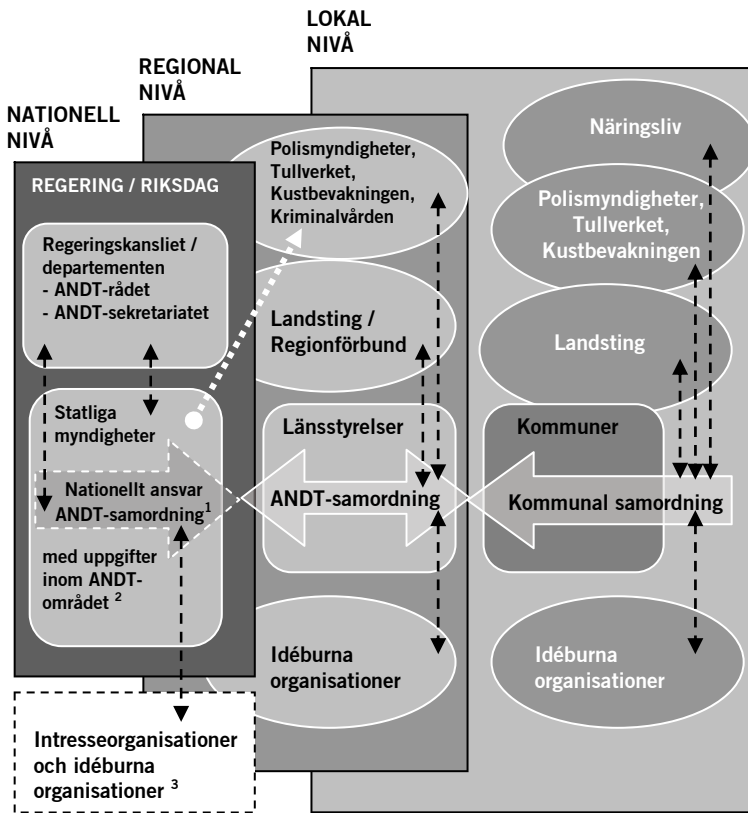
LOKAL NIVÅ

REGIONAL NIVÅ

NATIONELL NIVÅ

REGERING / RIKSDAG

Regeringskansliet / departementen
- ANDT-rådet
- ANDT-sekretariatet

Statliga myndigheter

Nationellt ansvar ANDT-samordning$^1$

med uppgifter inom ANDT-området $^2$

Polismyndigheter, Tullverket, Kustbevakningen, Kriminalvården

Landsting / Regionförbund

Länsstyrelser

ANDT-samordning

Idéburna organisationer

Näringsliv

Polismyndigheter, Tullverket, Kustbevakningen

Landsting

Kommuner

Kommunal samordning

Idéburna organisationer

Intresseorganisationer och idéburna organisationer $^3$